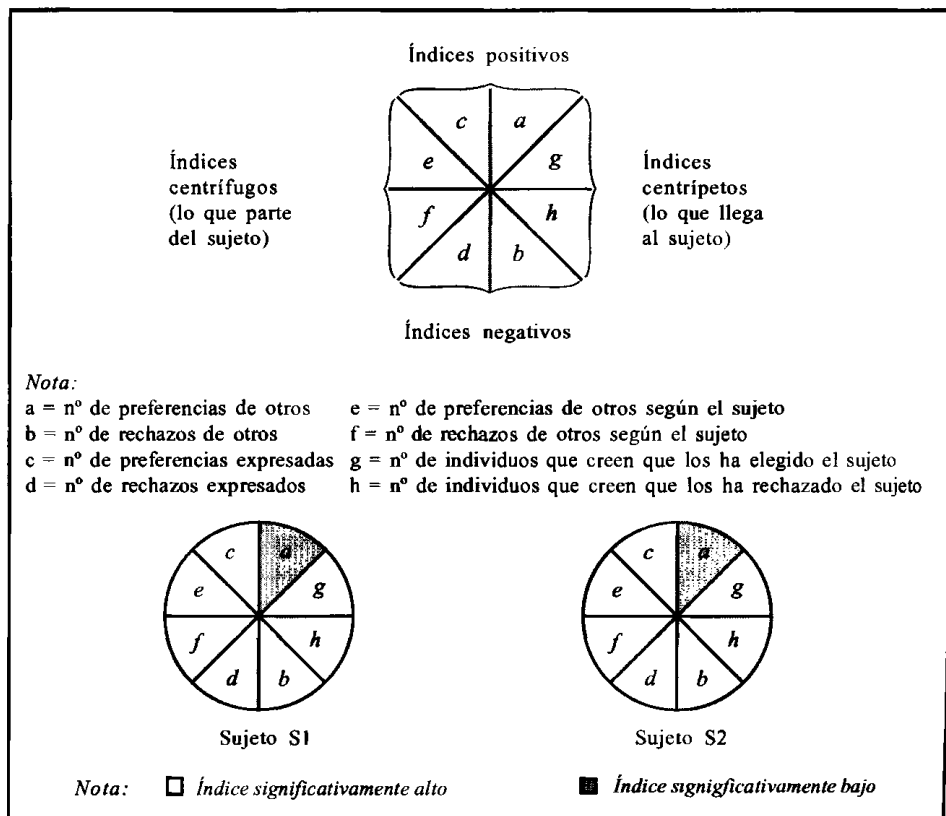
Índices positivos

Índices centrífugos (lo que parte del sujeto)

c
a
e
g
f
h
d
b

Índices centrípetos (lo que llega al sujeto)

Índices negativos

Nota:

a = nº de preferencias de otros
b = nº de rechazos de otros
c = nº de preferencias expresadas
d = nº de rechazos expresados

e = nº de preferencias de otros según el sujeto
f = nº de rechazos de otros según el sujeto
g = nº de individuos que creen que los ha elegido el sujeto
h = nº de individuos que creen que los ha rechazado el sujeto

c
a
e
g
f
h
d
b

Sujeto S1

c
a
e
g
f
h
d
b

Sujeto S2

Nota: Índice significativamente alto   Índice signigficativamente bajo